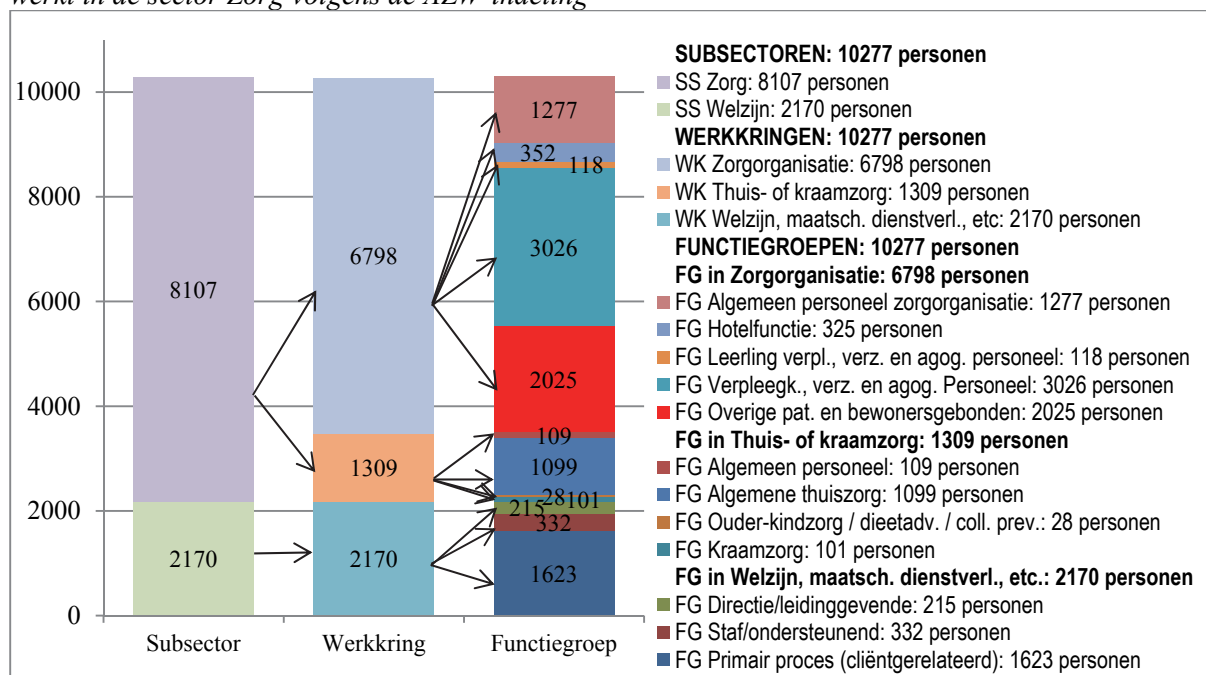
werkt in de sector Zorg volgens de AZW-indeling

10000
8000
6000
4000
2000
0

8107
2170
6798
1309
2170
1277
352
118
3026
2025
109
1099
28101
215
332
1623

Subsector
Werkkring
Functiegroep

**SUBSECTOREN: 10277 personen**
SS Zorg: 8107 personen
SS Welzijn: 2170 personen
**WERKKRINGEN: 10277 personen**
WK Zorgorganisatie: 6798 personen
WK Thuis- of kraamzorg: 1309 personen
WK Welzijn, maatsch. dienstverl., etc: 2170 personen
**FUNCTIEGROEPEN: 10277 personen**
**FG in Zorgorganisatie: 6798 personen**
FG Algemeen personeel zorgorganisatie: 1277 personen
FG Hotelfunctie: 325 personen
FG Leerling verpl., verz. en agog. personeel: 118 personen
FG Verpleegk., verz. en agog. Personeel: 3026 personen
FG Overige pat. en bewonersgebonden: 2025 personen
**FG in Thuis- of kraamzorg: 1309 personen**
FG Algemeen personeel: 109 personen
FG Algemene thuiszorg: 1099 personen
FG Ouder-kindzorg / dieetadv. / coll. prev.: 28 personen
FG Kraamzorg: 101 personen
**FG in Welzijn, maatsch. dienstverl., etc.: 2170 personen**
FG Directie/leidinggevende: 215 personen
FG Staf/ondersteunend: 332 personen
FG Primair proces (cliëntgerelateerd): 1623 personen